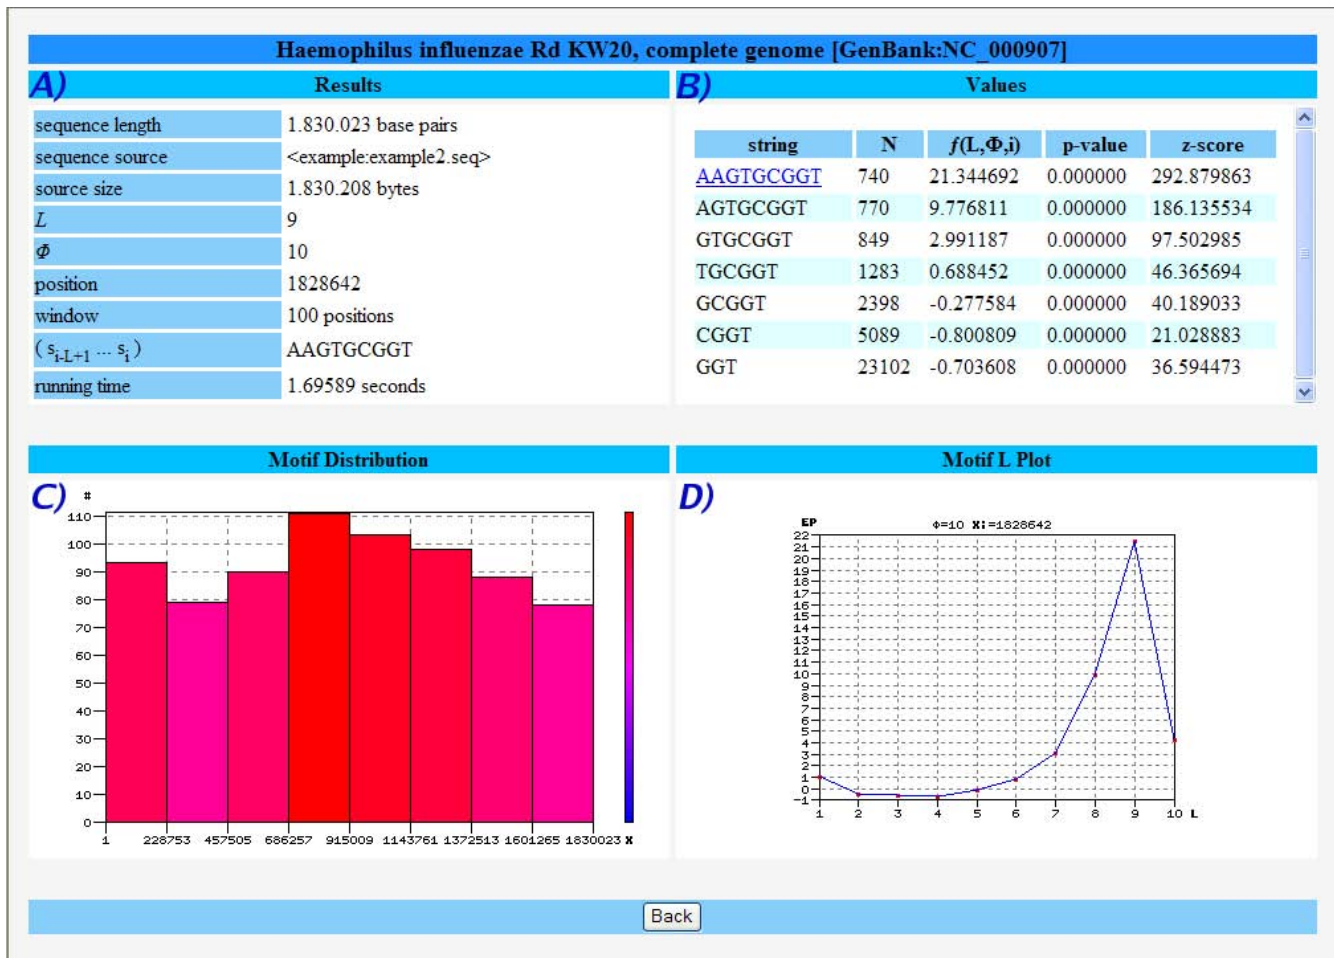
Haemophilus influenzae Rd KW20, complete genome [GenBank:NC_000907]

A) Results

| | |
|---|---|
| sequence length | 1.830.023 base pairs |
| sequence source | <example:example2.seq> |
| source size | 1.830.208 bytes |
| $L$ | 9 |
| $\Phi$ | 10 |
| position | 1828642 |
| window | 100 positions |
| $(s_{i-L+1} \cdots s_i)$ | AAGTGCGGT |
| running time | 1.69589 seconds |

B) Values

| string | N | $f(L,\Phi,i)$ | p-value | z-score |
|---|---|---|---|---|
| AAGTGCGGT | 740 | 21.344692 | 0.000000 | 292.879863 |
| AGTGCGGT | 770 | 9.776811 | 0.000000 | 186.135534 |
| GTGCGGT | 849 | 2.991187 | 0.000000 | 97.502985 |
| TGCGGT | 1283 | 0.688452 | 0.000000 | 46.365694 |
| GCGGT | 2398 | -0.277584 | 0.000000 | 40.189033 |
| CGGT | 5089 | -0.800809 | 0.000000 | 21.028883 |
| GGT | 23102 | -0.703608 | 0.000000 | 36.594473 |

Motif Distribution

C) #
110
100
90
80
70
60
50
40
30
20
10
0
1 228753 457505 686257 915009 1143761 1372513 1601265 1830023 X

Motif L Plot

D) EP
$\Phi$=10 X$_i$=1828642
22
21
20
19
18
17
16
15
14
13
12
11
10
9
8
7
6
5
4
3
2
1
0
-1
1 2 3 4 5 6 7 8 9 10 L

Back